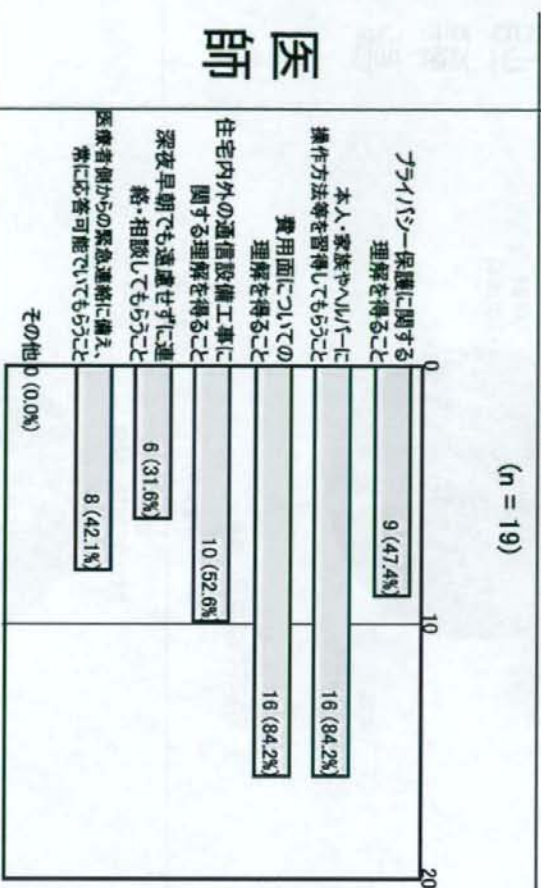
医師

(n = 19)

0
10
20

プライバシー保護に関する理解を得ること
9 (47.4%)

本人・家族やヘルパーに操作方法等を習得してもらうこと
16 (84.2%)

費用面についての理解を得ること
16 (84.2%)

住宅内外の通信設備工事に関する理解を得ること
10 (52.6%)

深夜早朝でも遠慮せずに連絡・相談してもらうこと
6 (31.6%)

医療者側からの緊急連絡に備え、常に応答可能でいてもらうこと
8 (42.1%)

その他
0 (0.0%)